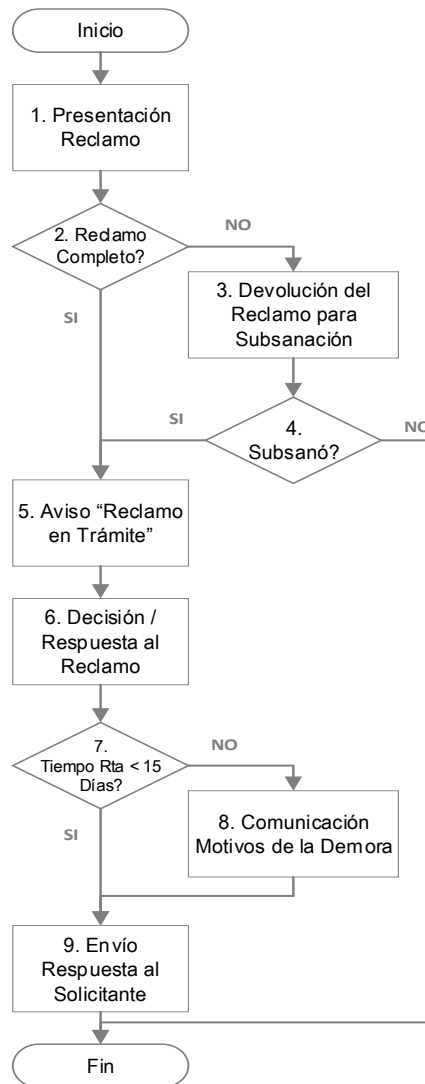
Inicio

1. Presentación Reclamo

2. Reclamo Completo?

NO

3. Devolución del Reclamo para Subsanación

SI

SI

4. Subsanó?

NO

5. Aviso "Reclamo en Trámite"

6. Decisión / Respuesta al Reclamo

7. Tiempo Rta < 15 Días?

NO

8. Comunicación Motivos de la Demora

SI

9. Envío Respuesta al Solicitante

Fin